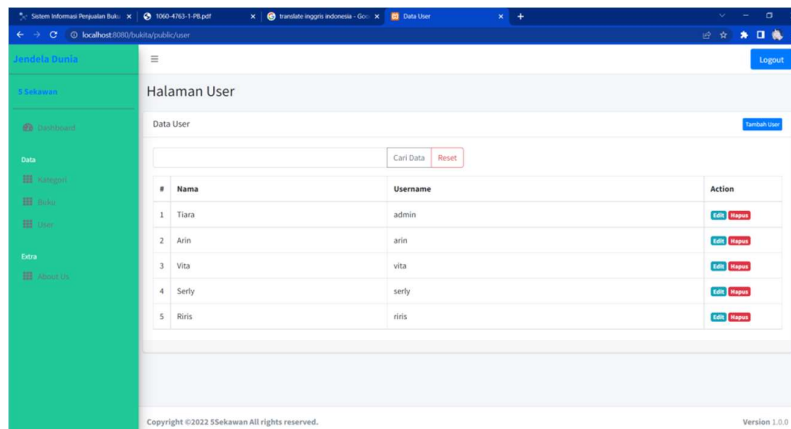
Sistem Informasi Penjualan Buku × 1060-4763-1-PB.pdf × translate inggris indonesia - Goo × Data User × +

localhost:8080/bukita/public/user

Jendela Dunia

5 Sekawan

Dashboard

Data

Kategori

Buku

User

Extra

About Us

Logout

Halaman User

Data User

Tambah User

Cari Data Reset

| # | Nama | Username | Action |
|---|---|---|---|
| 1 | Tiara | admin | Edit Hapus |
| 2 | Arin | arin | Edit Hapus |
| 3 | Vita | vita | Edit Hapus |
| 4 | Serly | serly | Edit Hapus |
| 5 | Riris | riris | Edit Hapus |

Copyright ©2022 5Sekawan All rights reserved.

Version 1.0.0